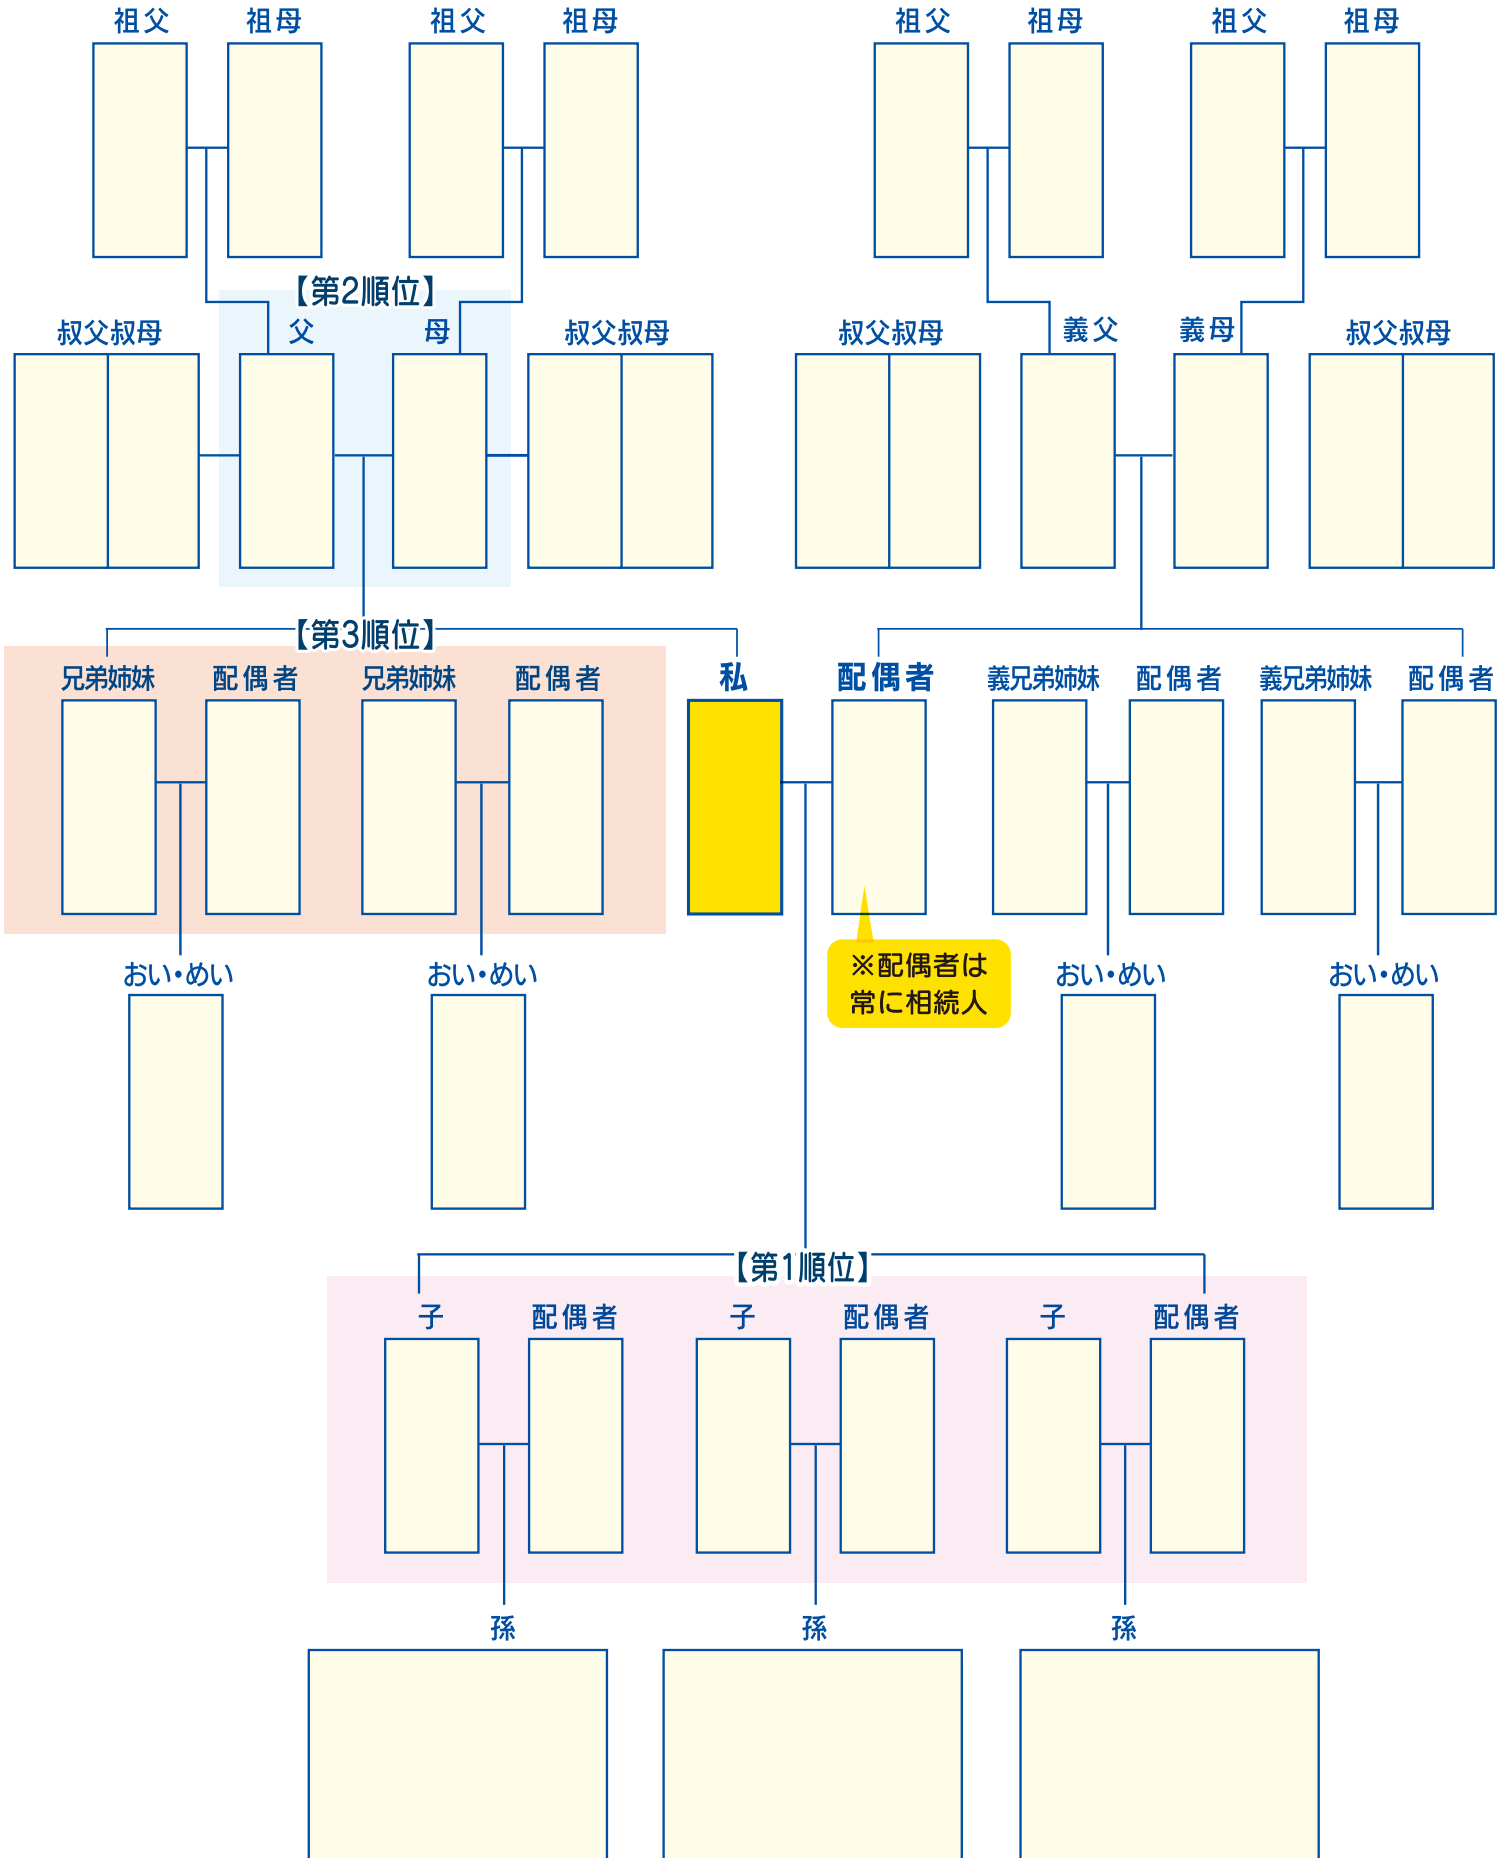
祖父 祖母 祖父 祖母 祖父 祖母 祖父 祖母

【第2順位】

叔父叔母 父 母 叔父叔母 叔父叔母 義父 義母 叔父叔母

【第3順位】

兄弟姉妹 配偶者 兄弟姉妹 配偶者 私 配偶者 義兄弟姉妹 配偶者 義兄弟姉妹 配偶者

※配偶者は常に相続人

おい•めい おい•めい おい•めい おい•めい

【第1順位】

子 配偶者 子 配偶者 子 配偶者

孫 孫 孫